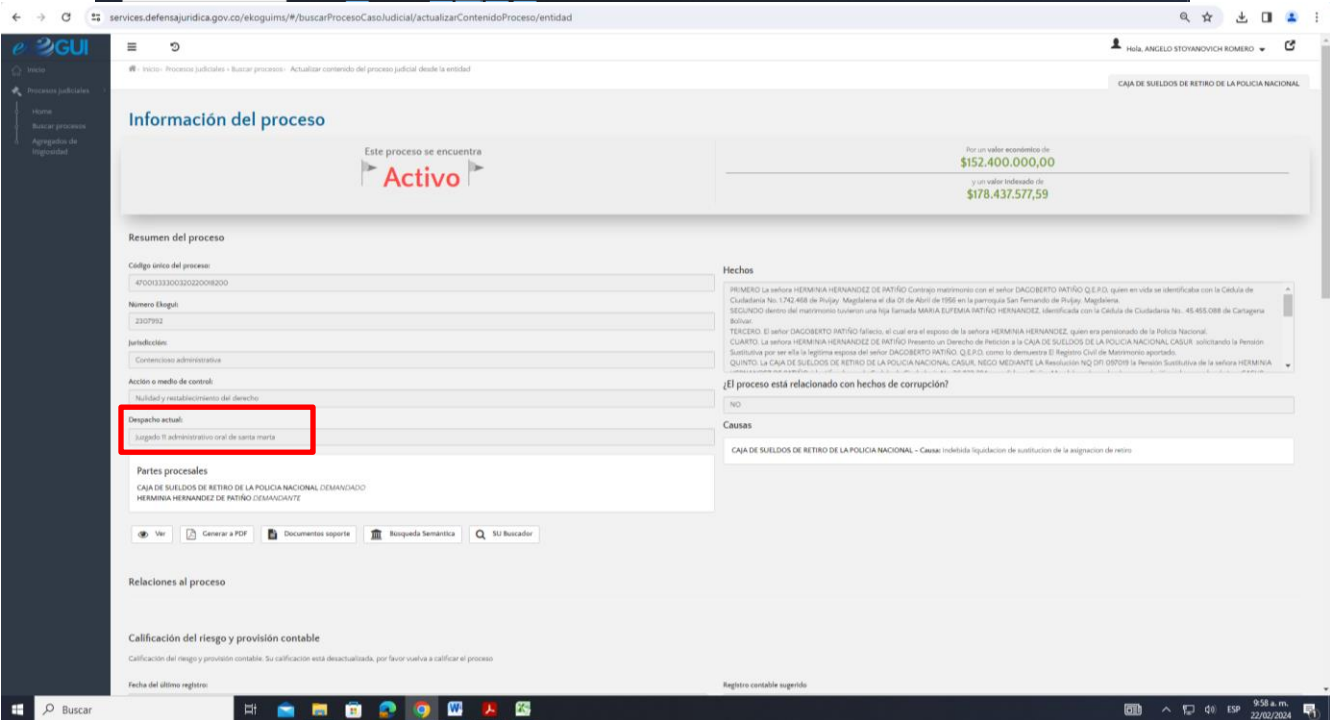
services.defensajuridica.gov.co/ekoguims/#/buscarProcesoCasoJudicial/actualizarContenidoProceso/entidad

eKOGUI

Inicio
Procesos judiciales
Home
Buscar procesos
Agregados de litigiosidad

Hola, ANGELO STOYANOVICH ROMERO

Inicio › Procesos judiciales › Buscar procesos › Actualizar contenido del proceso judicial desde la entidad

CAJA DE SUELDOS DE RETIRO DE LA POLICIA NACIONAL

Información del proceso

Este proceso se encuentra
Activo

Por un valor económico de
$152.400.000,00
y un valor indexado de
$178.437.577,59

Resumen del proceso

Código único del proceso:
47001333300320220018200

Número Ekogui:
2307992

Jurisdicción:
Contencioso administrativo

Acción o medio de control:
Nulidad y restablecimiento del derecho

Despacho actual:
Juzgado 11 administrativo oral de santa marta

Partes procesales
CAJA DE SUELDOS DE RETIRO DE LA POLICIA NACIONAL DEMANDADO
HERMINIA HERNANDEZ DE PATIÑO DEMANDANTE

Ver | Generar a PDF | Documentos soporte | Búsqueda Semántica | SU Buscador

Hechos
PRIMERO La señora HERMINIA HERNANDEZ DE PATIÑO Contrajo matrimonio con el señor DAGOBERTO PATIÑO Q.E.P.D, quien en vida se identificaba con la Cédula de Ciudadanía No. 1.742.468 de Pivijay Magdalena el día 01 de Abril de 1958 en la parroquia San Fernando de Pivijay, Magdalena.
SEGUNDO dentro del matrimonio tuvieron una hija llamada MARIA EUFEMIA PATIÑO HERNANDEZ, identificada con la Cédula de Ciudadanía No. 45.455.088 de Cartagena Bolivar.
TERCERO. El señor DAGOBERTO PATIÑO fallecio, el cual era el esposo de la señora HERMINIA HERNANDEZ, quien era pensionado de la Policía Nacional.
CUARTO. La señora HERMINIA HERNANDEZ DE PATIÑO Presento un Derecho de Petición a la CAJA DE SUELDOS DE LA POLICIA NACIONAL CASUR solicitando la Pensión Sustitutiva por ser ella la legítima esposa del señor DAGOBERTO PATIÑO Q.E.P.D como lo demuestra El Registro Civil de Matrimonio aportado.
QUINTO. La CAJA DE SUELDOS DE RETIRO DE LA POLICIA NACIONAL CASUR, NEGO MEDIANTE LA Resolución NQ DFI 097019 la Pensión Sustitutiva de la señora HERMINIA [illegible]

¿El proceso está relacionado con hechos de corrupción?
NO

Causas
CAJA DE SUELDOS DE RETIRO DE LA POLICIA NACIONAL – Causa: Indebida liquidacion de sustitucion de la asignacion de retiro

Relaciones al proceso

Calificación del riesgo y provisión contable
Calificación del riesgo y provisión contable. Su calificación está desactualizada, por favor vuelva a calificar el proceso

Fecha del último registro:
Registro contable sugerido

Buscar
ESP 9:58 a. m. 22/02/2024